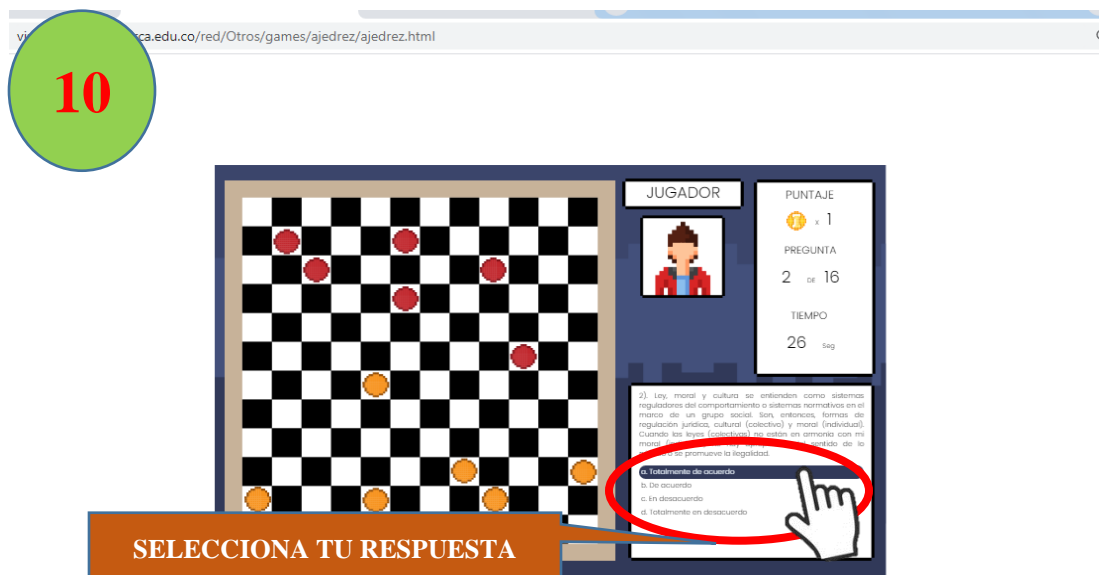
vi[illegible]rca.edu.co/red/Otros/games/ajedrez/ajedrez.html

10

JUGADOR

PUNTAJE

x 1

PREGUNTA

2 DE 16

TIEMPO

26 Seg

2). Ley, moral y cultura se entienden como sistemas reguladores del comportamiento o sistemas normativos en el marco de un grupo social. Son, entonces, formas de regulación jurídica, cultural (colectivo) y moral (individual). Cuando las leyes (colectivas) no están en armonía con mi moral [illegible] sentido de lo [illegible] se promueve la ilegalidad.

a. Totalmente de acuerdo

b. De acuerdo

c. En desacuerdo

d. Totalmente en desacuerdo

SELECCIONA TU RESPUESTA